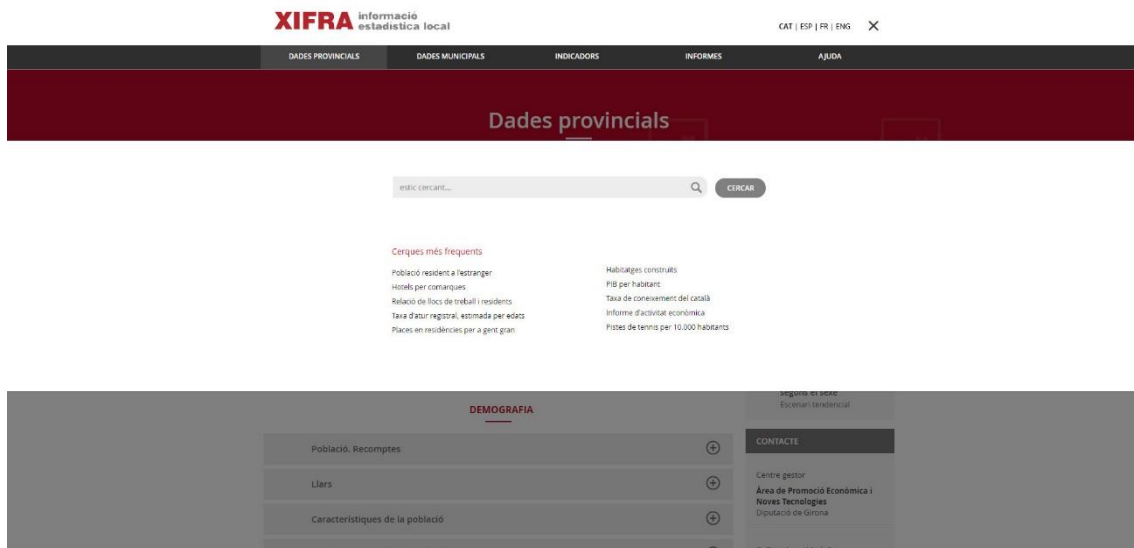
XIFRA informació estadística local

CAT | ESP | FR | ENG ✕

DADES PROVINCIALS DADES MUNICIPALS INDICADORS INFORMES AJUDA

Dades provincials

estic cercant...

CERCAR

Cerques més freqüents

Població resident a l'estranger
Hotels per comarques
Relació de llocs de treball i residents
Taxa d'atur registral, estimada per edats
Places en residències per a gent gran

Habitatges construïts
PIB per habitant
Taxa de coneixement del català
Informe d'activitat econòmica
Pistes de tennis per 10.000 habitants

segons el sexe
Escenari tendencial

DEMOGRAFIA

Població. Recomptes

Llars

Característiques de la població

CONTACTE

Centre gestor
Àrea de Promoció Econòmica i Noves Tecnologies
Diputació de Girona